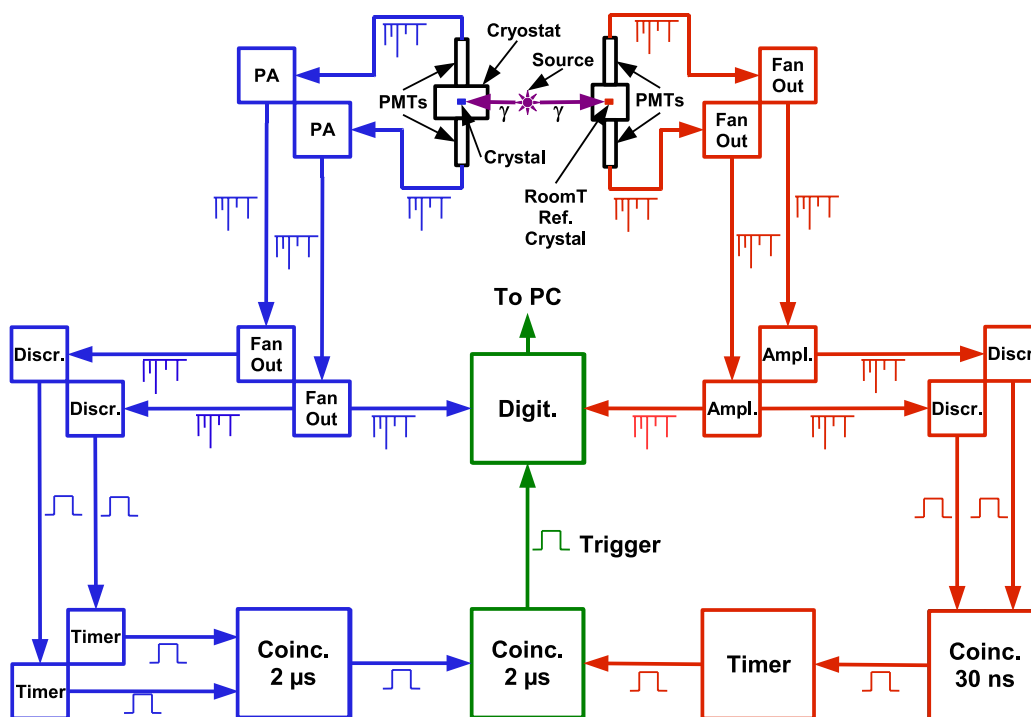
Cryostat
Source
PA
PA
PMTs
$\gamma$
$\gamma$
PMTs
Fan Out
Fan Out
Crystal
RoomT Ref. Crystal
To PC
Discr.
Discr.
Fan Out
Fan Out
Digit.
Ampl.
Ampl.
Discr
Discr.
Trigger
Timer
Timer
Coinc. 2 μs
Coinc. 2 μs
Timer
Coinc. 30 ns